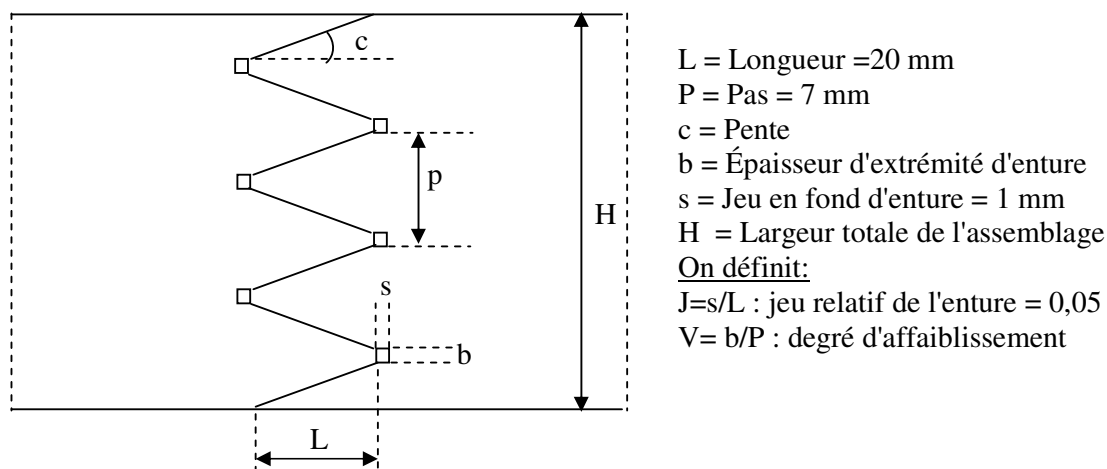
c

p

H

s

b

L

L = Longueur =20 mm
P = Pas = 7 mm
c = Pente
b = Épaisseur d'extrémité d'enture
s = Jeu en fond d'enture = 1 mm
H = Largeur totale de l'assemblage
On définit:
J=s/L : jeu relatif de l'enture = 0,05
V= b/P : degré d'affaiblissement